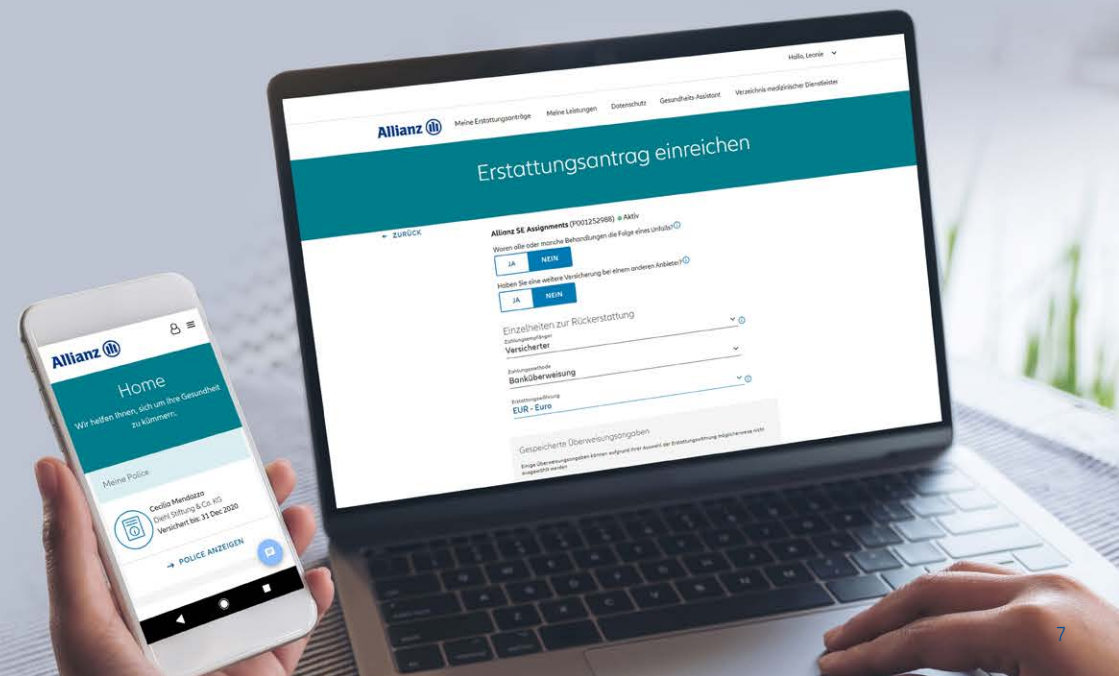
Hallo, Leonie

Allianz

Meine Erstattungsanträge Meine Leistungen Datenschutz Gesundheits-Assistent Verzeichnis medizinischer Dienstleister

Erstattungsantrag einreichen

← ZURÜCK

Allianz SE Assignments (P001252988) Aktiv

Waren alle oder manche Behandlungen die Folge eines Unfalls?

JA NEIN

Haben Sie eine weitere Versicherung bei einem anderen Anbieter?

JA NEIN

Einzelheiten zur Rückerstattung

Zahlungsempfänger
Versicherter

Zahlungsmethode
Banküberweisung

Erstattungswährung
EUR - Euro

Gespeicherte Überweisungsangaben

Einige Überweisungsangaben können aufgrund Ihrer Auswahl der Erstattungswährung möglicherweise nicht ausgewählt werden

Allianz

Home

Wir helfen Ihnen, sich um Ihre Gesundheit zu kümmern.

Meine Police

Cecilia Mendozzo
Diehl Stiftung & Co. KG
Versichert bis: 31 Dec 2020

→ POLICE ANZEIGEN

7